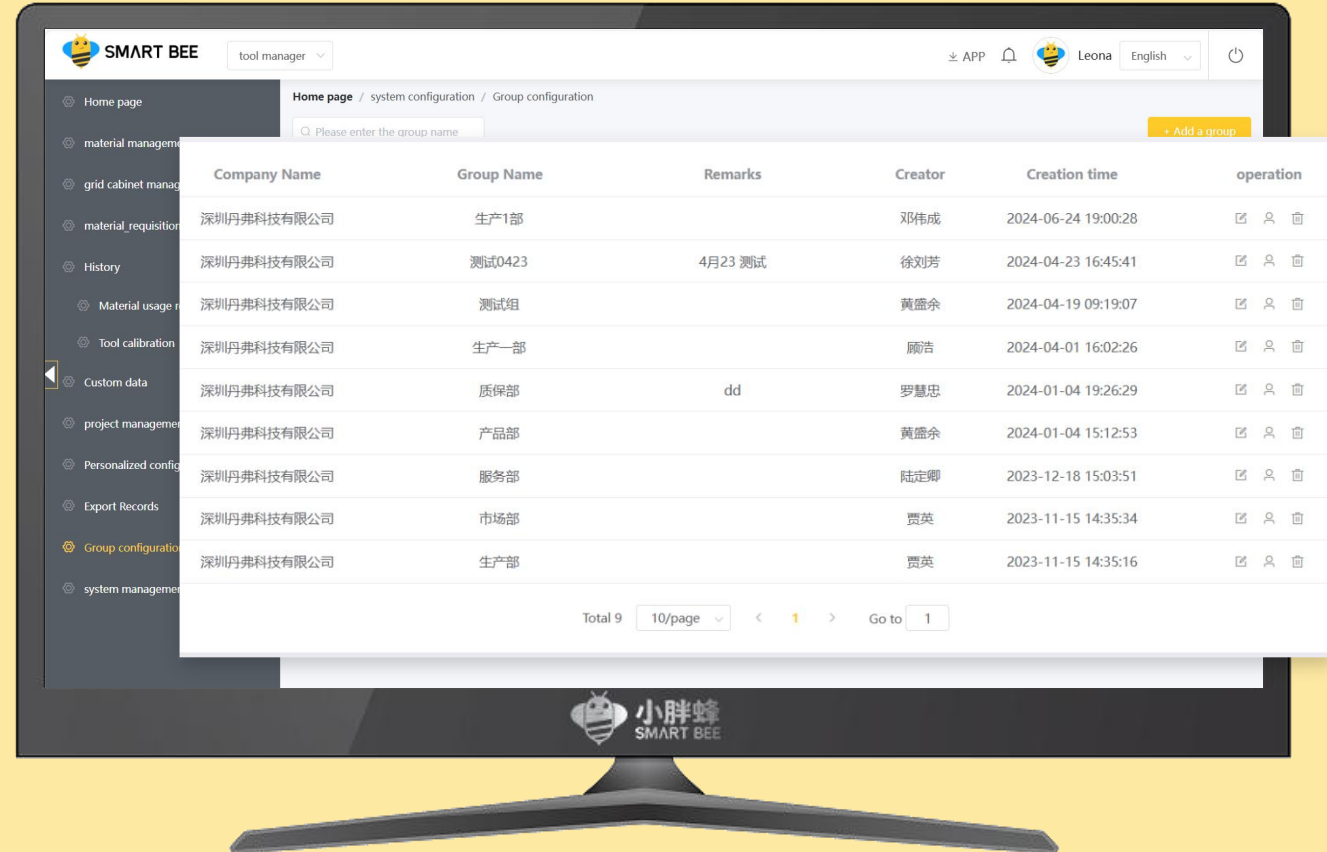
SMART BEE

tool manager

APP

Leona

English

Home page

material manageme

grid cabinet manag

material_requisition

History

Material usage r

Tool calibration

Custom data

project managemen

Personalized config

Export Records

Group configuration

system managemen

Home page / system configuration / Group configuration

Please enter the group name

+ Add a group

| Company Name | Group Name | Remarks | Creator | Creation time | operation |
|---|---|---|---|---|---|
| 深圳丹弗科技有限公司 | 生产1部 | | 邓伟成 | 2024-06-24 19:00:28 | |
| 深圳丹弗科技有限公司 | 测试0423 | 4月23 测试 | 徐刘芳 | 2024-04-23 16:45:41 | |
| 深圳丹弗科技有限公司 | 测试组 | | 黄盛余 | 2024-04-19 09:19:07 | |
| 深圳丹弗科技有限公司 | 生产一部 | | 顾浩 | 2024-04-01 16:02:26 | |
| 深圳丹弗科技有限公司 | 质保部 | dd | 罗慧忠 | 2024-01-04 19:26:29 | |
| 深圳丹弗科技有限公司 | 产品部 | | 黄盛余 | 2024-01-04 15:12:53 | |
| 深圳丹弗科技有限公司 | 服务部 | | 陆定卿 | 2023-12-18 15:03:51 | |
| 深圳丹弗科技有限公司 | 市场部 | | 贾英 | 2023-11-15 14:35:34 | |
| 深圳丹弗科技有限公司 | 生产部 | | 贾英 | 2023-11-15 14:35:16 | |

Total 9 10/page < 1 > Go to 1

小胖蜂
SMART BEE